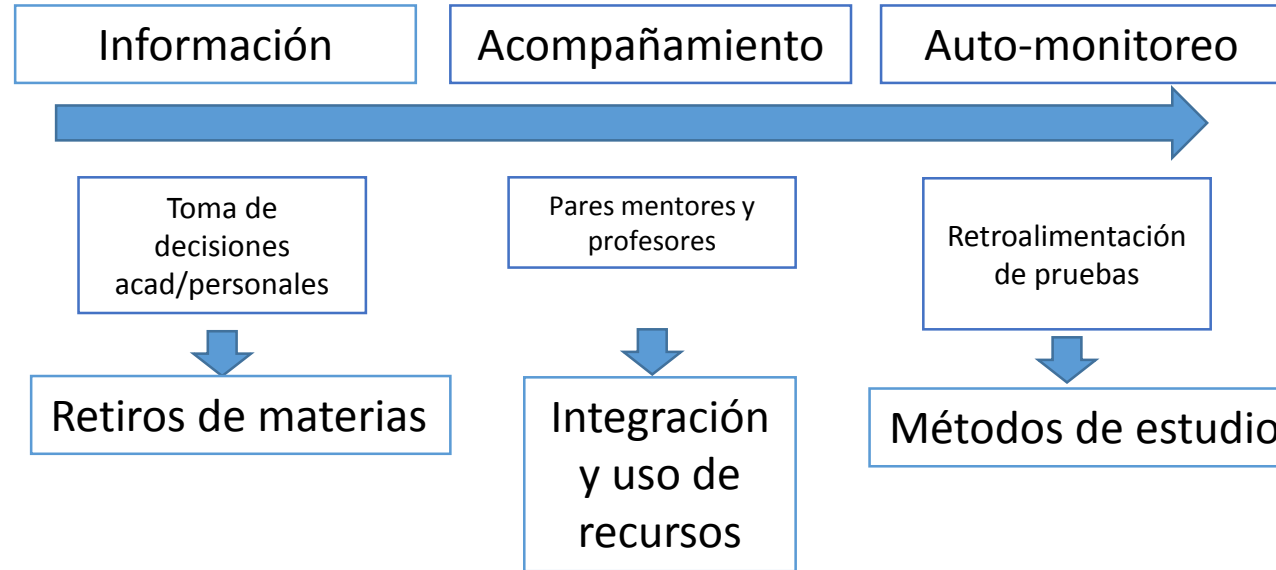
Información

Acompañamiento

Auto-monitoreo

Toma de decisiones acad/personales

Retiros de materias

Pares mentores y profesores

Integración y uso de recursos

Retroalimentación de pruebas

Métodos de estudio